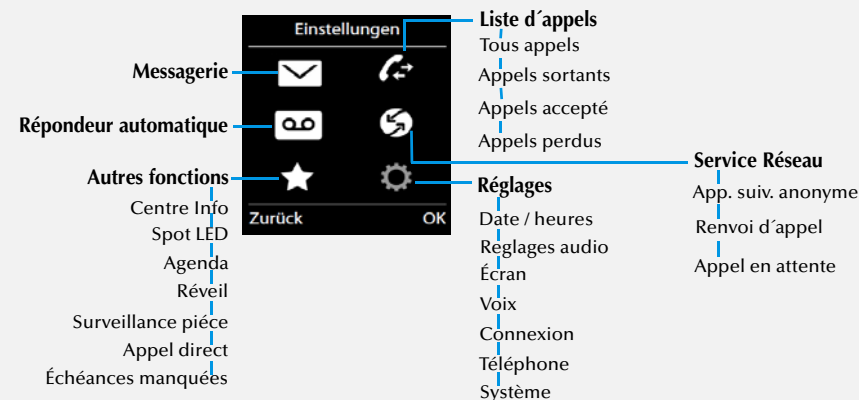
Einstellungen

Zurück OK

Liste d´appels
Tous appels
Appels sortants
Appels accepté
Appels perdus

Messagerie

Répondeur automatique

Service Réseau
App. suiv. anonyme
Renvoi d´appel
Appel en attente

Autres fonctions
Centre Info
Spot LED
Agenda
Réveil
Surveillance piéce
Appel direct
Échéances manquées

Réglages
Date / heures
Reglages audio
Écran
Voix
Connexion
Téléphone
Système